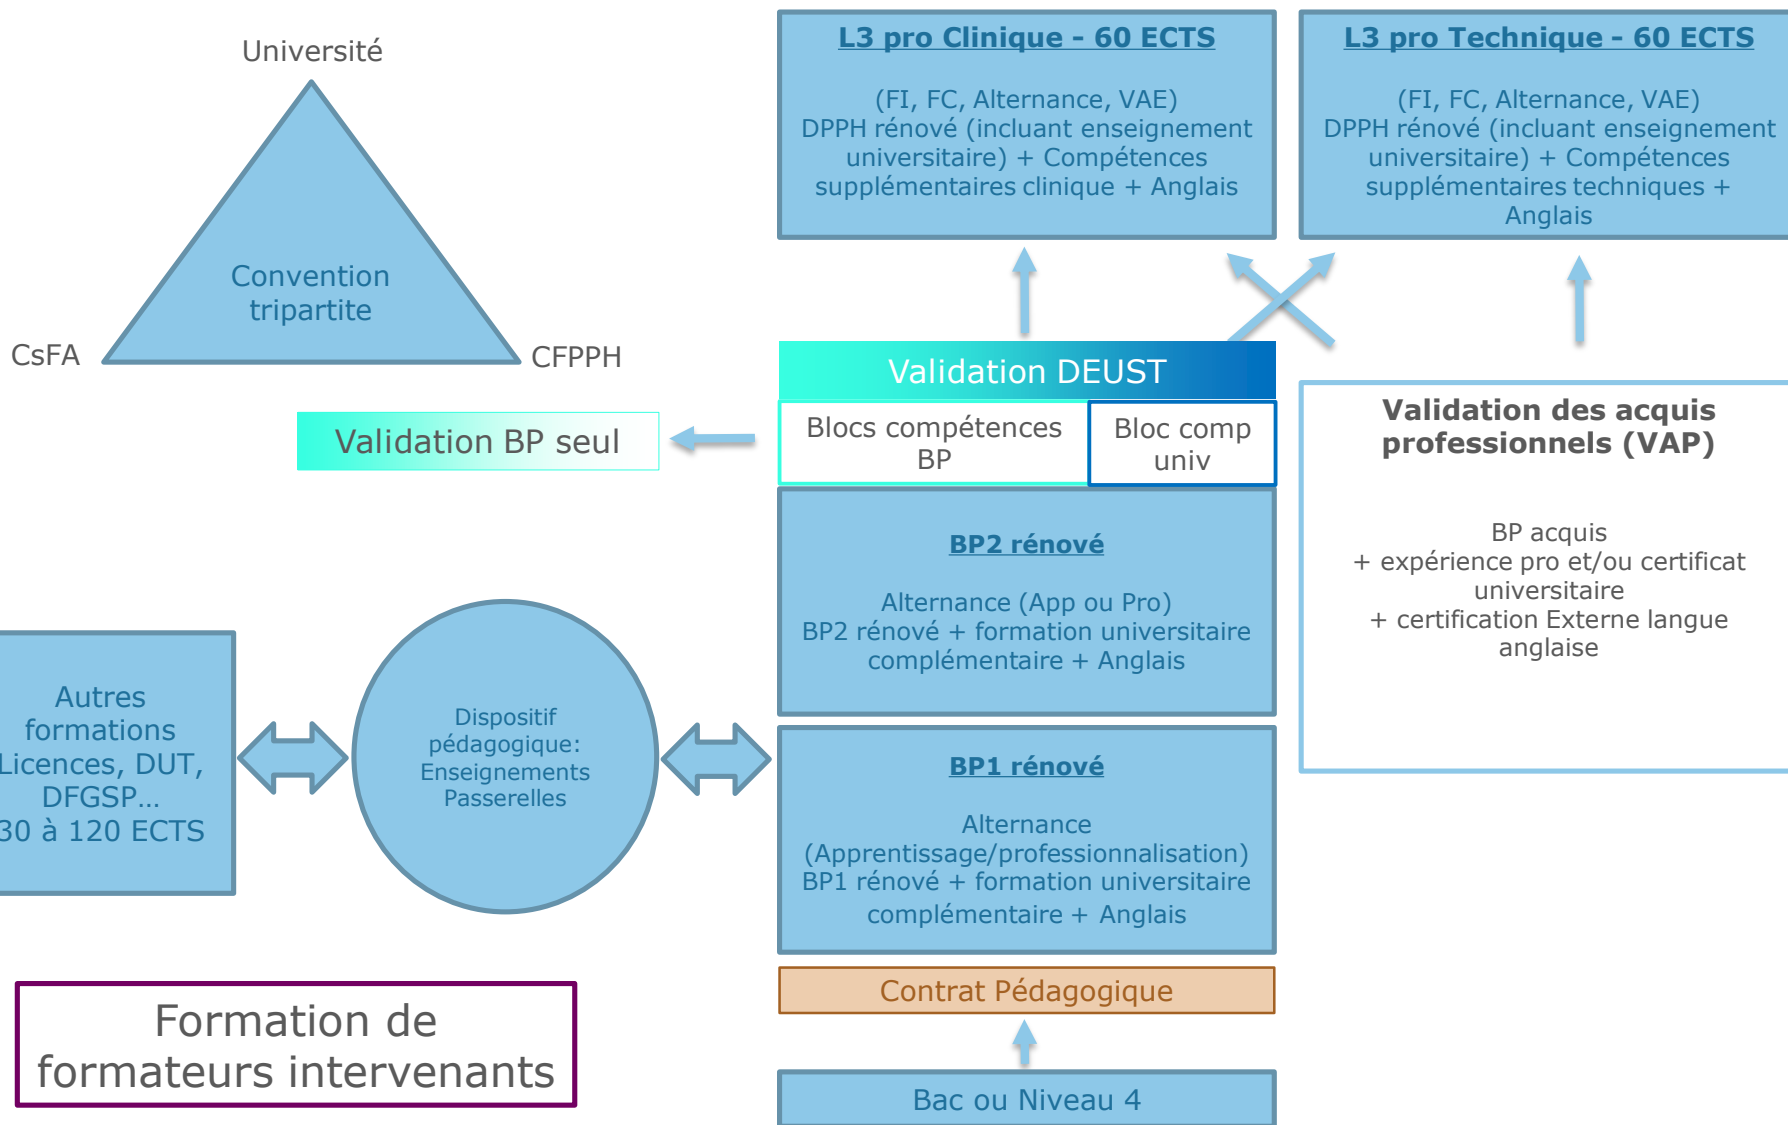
Université

Convention tripartite

CsFA

CFPPH

L3 pro Clinique - 60 ECTS

(FI, FC, Alternance, VAE)
DPPH rénové (incluant enseignement universitaire) + Compétences supplémentaires clinique + Anglais

L3 pro Technique - 60 ECTS

(FI, FC, Alternance, VAE)
DPPH rénové (incluant enseignement universitaire) + Compétences supplémentaires techniques + Anglais

Validation DEUST

Validation BP seul

Blocs compétences BP

Bloc comp univ

Validation des acquis professionnels (VAP)

BP acquis
+ expérience pro et/ou certificat universitaire
+ certification Externe langue anglaise

BP2 rénové

Alternance (App ou Pro)
BP2 rénové + formation universitaire complémentaire + Anglais

Autres formations Licences, DUT, DFGSP...
30 à 120 ECTS

Dispositif pédagogique:
Enseignements Passerelles

BP1 rénové

Alternance (Apprentissage/professionnalisation)
BP1 rénové + formation universitaire complémentaire + Anglais

Contrat Pédagogique

Formation de formateurs intervenants

Bac ou Niveau 4